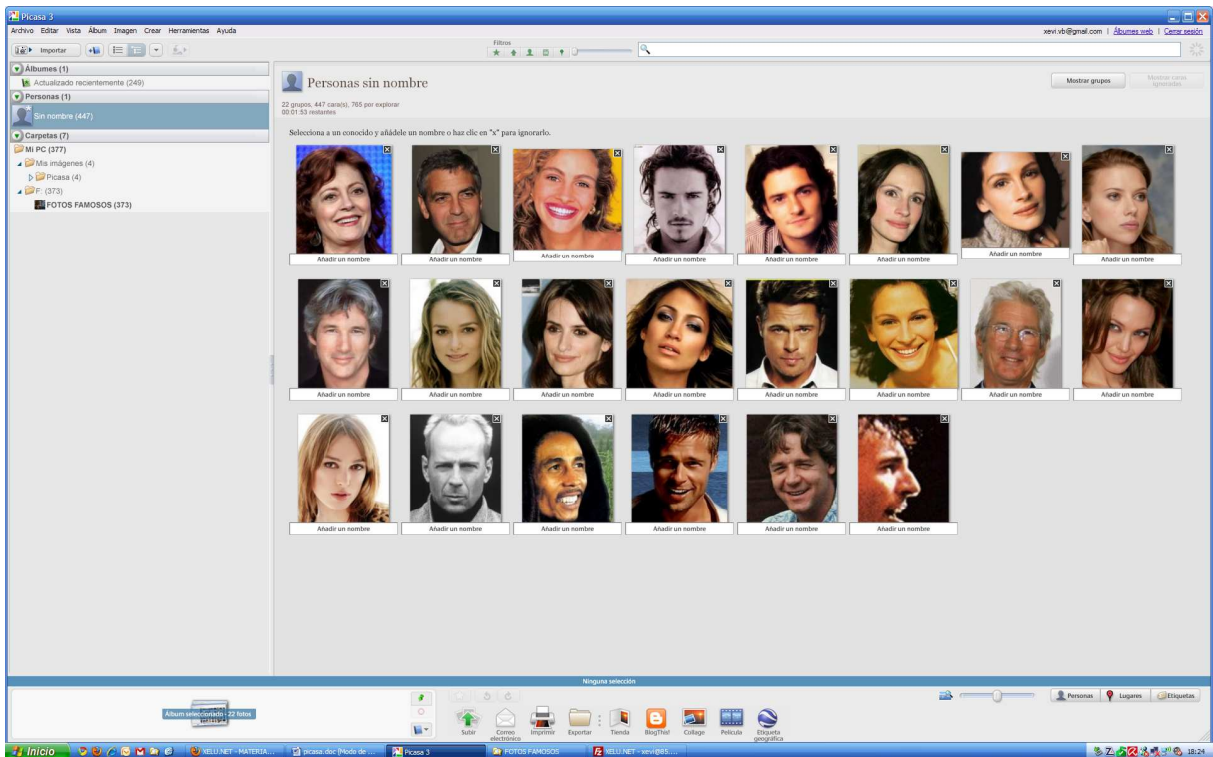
Picasa 3

Archivo Editar Vista Álbum Imagen Crear Herramientas Ayuda

xevi.vb@gmail.com | Álbumes web | Cerrar sesión

Importar

Filtros

Álbumes (1)
Actualizado recientemente (249)
Personas (1)
Sin nombre (447)
Carpetas (7)
Mi PC (377)
Mis imágenes (4)
Picasa (4)
F: (373)
FOTOS FAMOSOS (373)

Personas sin nombre

22 grupos, 447 cara(s), 765 por explorar
00:01:53 restantes

Mostrar grupos

Mostrar caras ignoradas

Selecciona a un conocido y añádele un nombre o haz clic en "x" para ignorarlo.

Añadir un nombre
Añadir un nombre
Añadir un nombre
Añadir un nombre
Añadir un nombre
Añadir un nombre
Añadir un nombre
Añadir un nombre

Añadir un nombre
Añadir un nombre
Añadir un nombre
Añadir un nombre
Añadir un nombre
Añadir un nombre
Añadir un nombre
Añadir un nombre

Añadir un nombre
Añadir un nombre
Añadir un nombre
Añadir un nombre
Añadir un nombre
Añadir un nombre

Ninguna selección

Álbum seleccionado - 22 fotos

Subir Correo electrónico Imprimir Exportar Tienda BlogThis! Collage Película Etiqueta geográfica

Personas Lugares Etiquetas

Inicio XELU.NET - MATERIA... picasa.doc [Modo de ... Picasa 3 FOTOS FAMOSOS XELU.NET - xevi@85.... 18:24